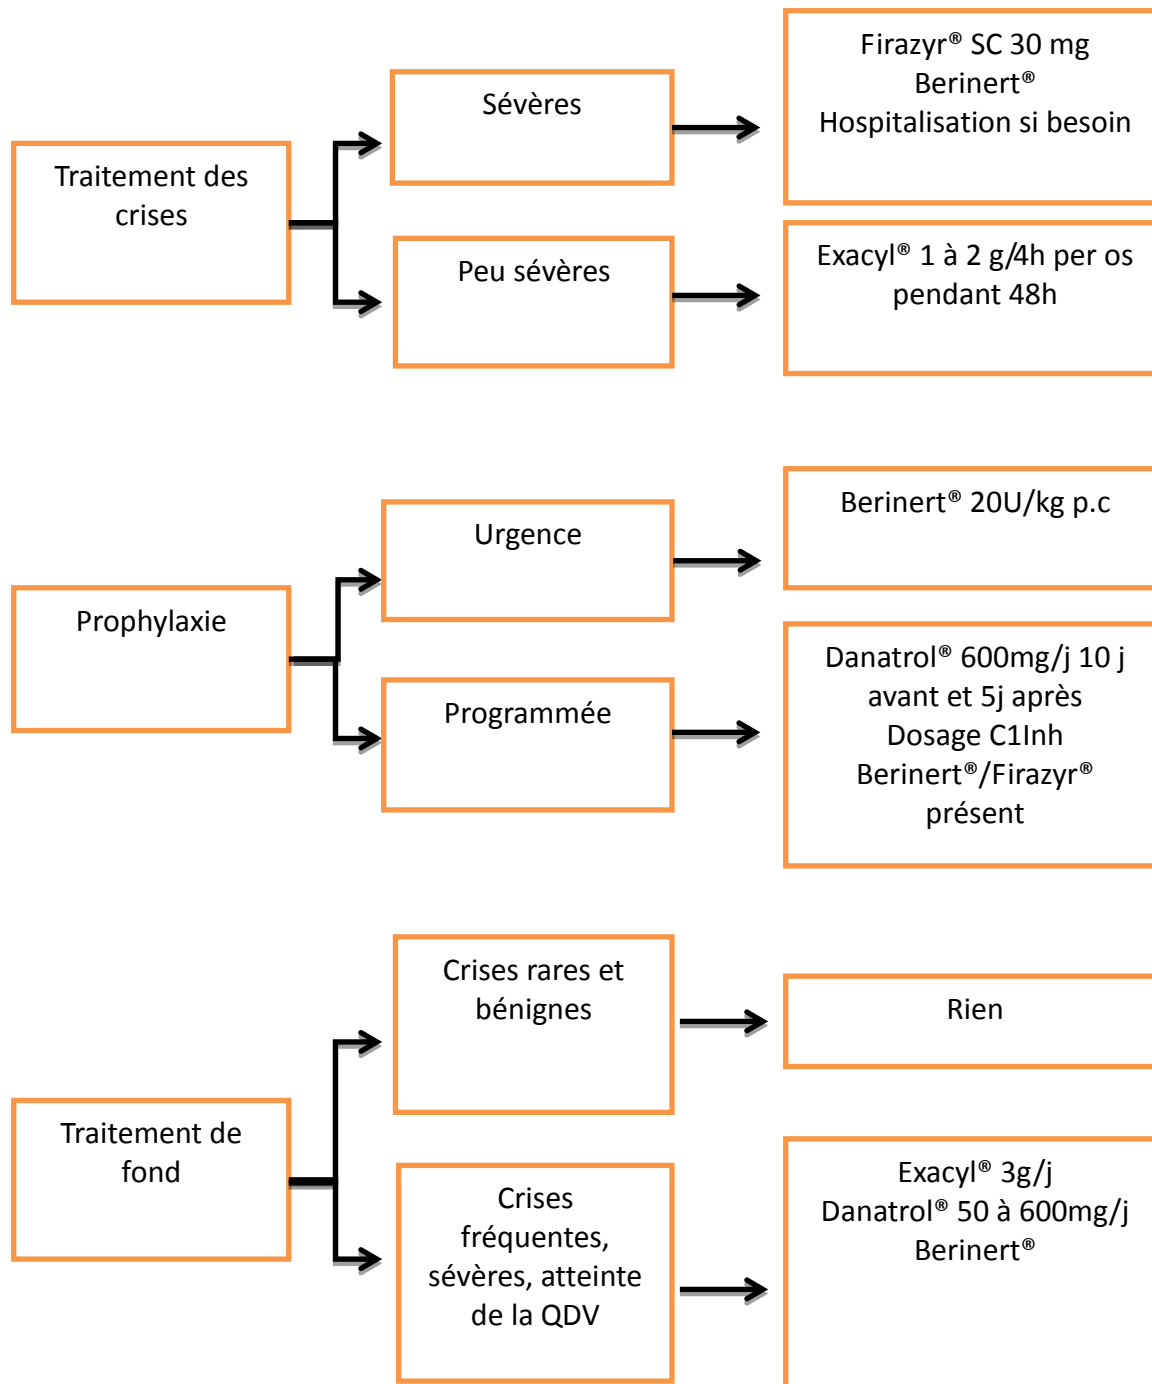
Traitement des crises

Sévères

Firazyr® SC 30 mg
Berinert®
Hospitalisation si besoin

Peu sévères

Exacyl® 1 à 2 g/4h per os pendant 48h

Prophylaxie

Urgence

Berinert® 20U/kg p.c

Programmée

Danatrol® 600mg/j 10 j avant et 5j après
Dosage C1Inh
Berinert®/Firazyr® présent

Traitement de fond

Crises rares et bénignes

Rien

Crises fréquentes, sévères, atteinte de la QDV

Exacyl® 3g/j
Danatrol® 50 à 600mg/j
Berinert®